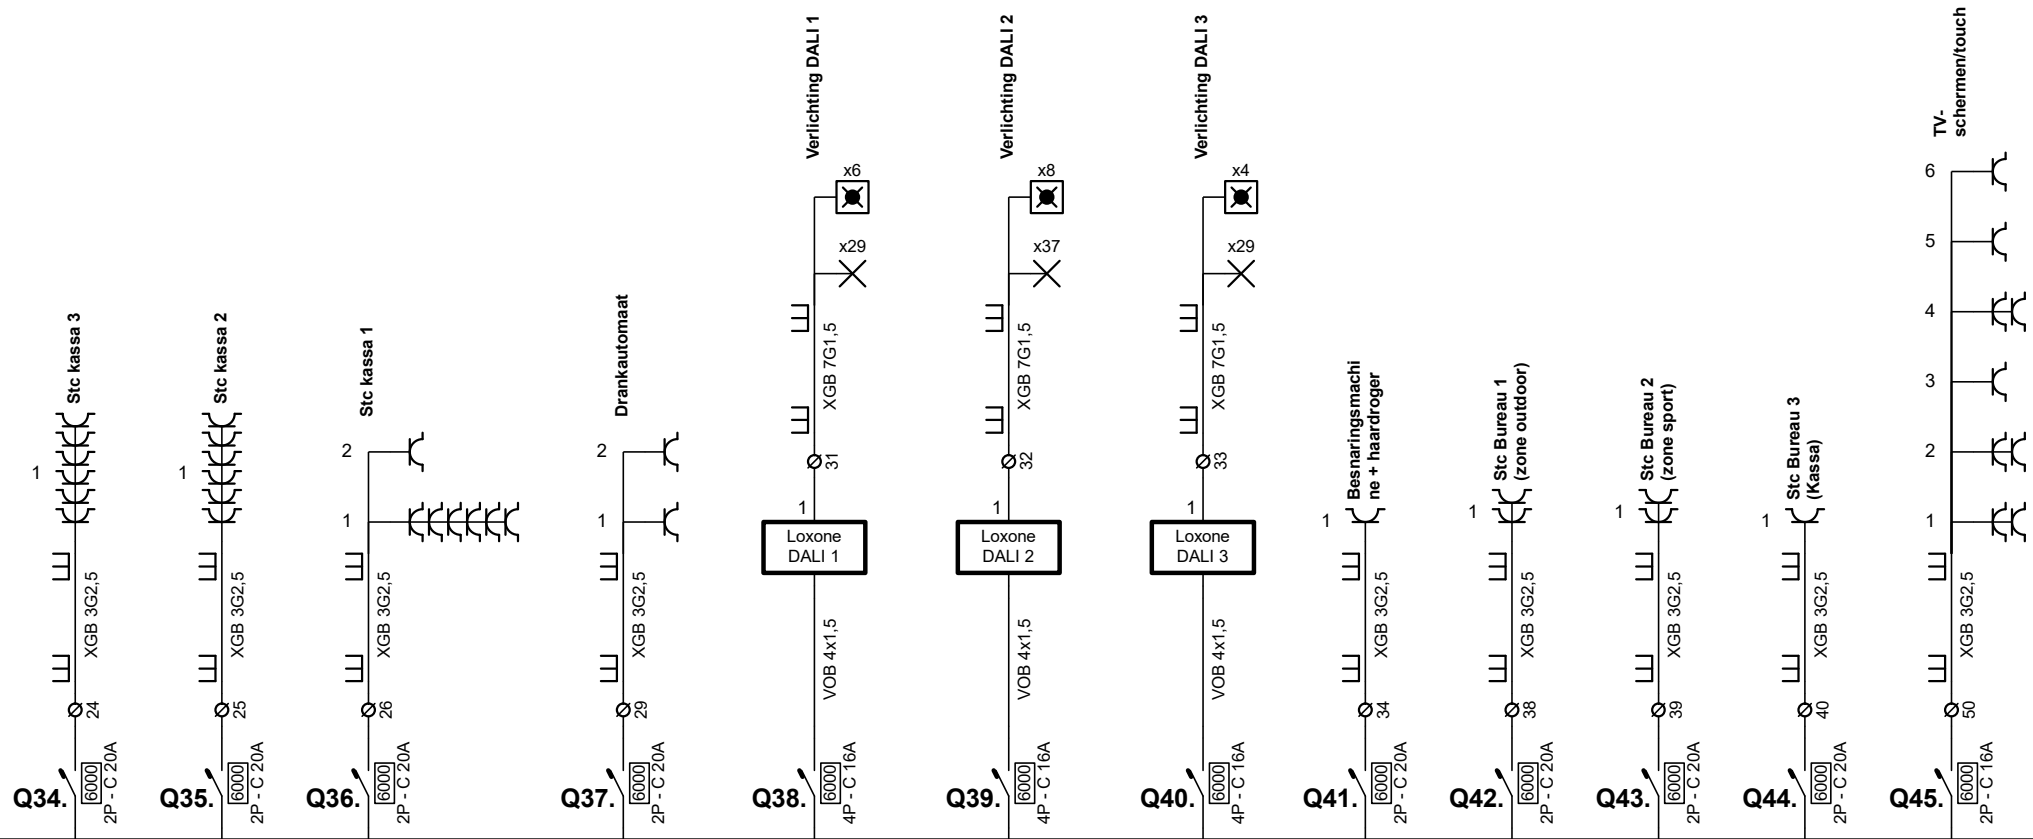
Stc kassa 3
1
XGB 3G2,5
24
Q34.
6000
2P - C 20A

Stc kassa 2
1
XGB 3G2,5
25
Q35.
6000
2P - C 20A

Stc kassa 1
2
1
XGB 3G2,5
26
Q36.
6000
2P - C 20A

Drankautomaat
2
1
XGB 3G2,5
29
Q37.
6000
2P - C 20A

Verlichting DALI 1
x6
x29
XGB 7G1,5
31
1
Loxone DALI 1
VOB 4x1,5
Q38.
6000
4P - C 16A

Verlichting DALI 2
x8
x37
XGB 7G1,5
32
1
Loxone DALI 2
VOB 4x1,5
Q39.
6000
4P - C 16A

Verlichting DALI 3
x4
x29
XGB 7G1,5
33
1
Loxone DALI 3
VOB 4x1,5
Q40.
6000
4P - C 16A

Besnaringsmachine + haardroger
1
XGB 3G2,5
34
Q41.
6000
2P - C 20A

Stc Bureau 1 (zone outdoor)
1
XGB 3G2,5
38
Q42.
6000
2P - C 20A

Stc Bureau 2 (zone sport)
1
XGB 3G2,5
39
Q43.
6000
2P - C 20A

Stc Bureau 3 (Kassa)
1
XGB 3G2,5
40
Q44.
6000
2P - C 20A

TV-schermen/touch
6
5
4
3
2
1
XGB 3G2,5
50
Q45.
6000
2P - C 16A